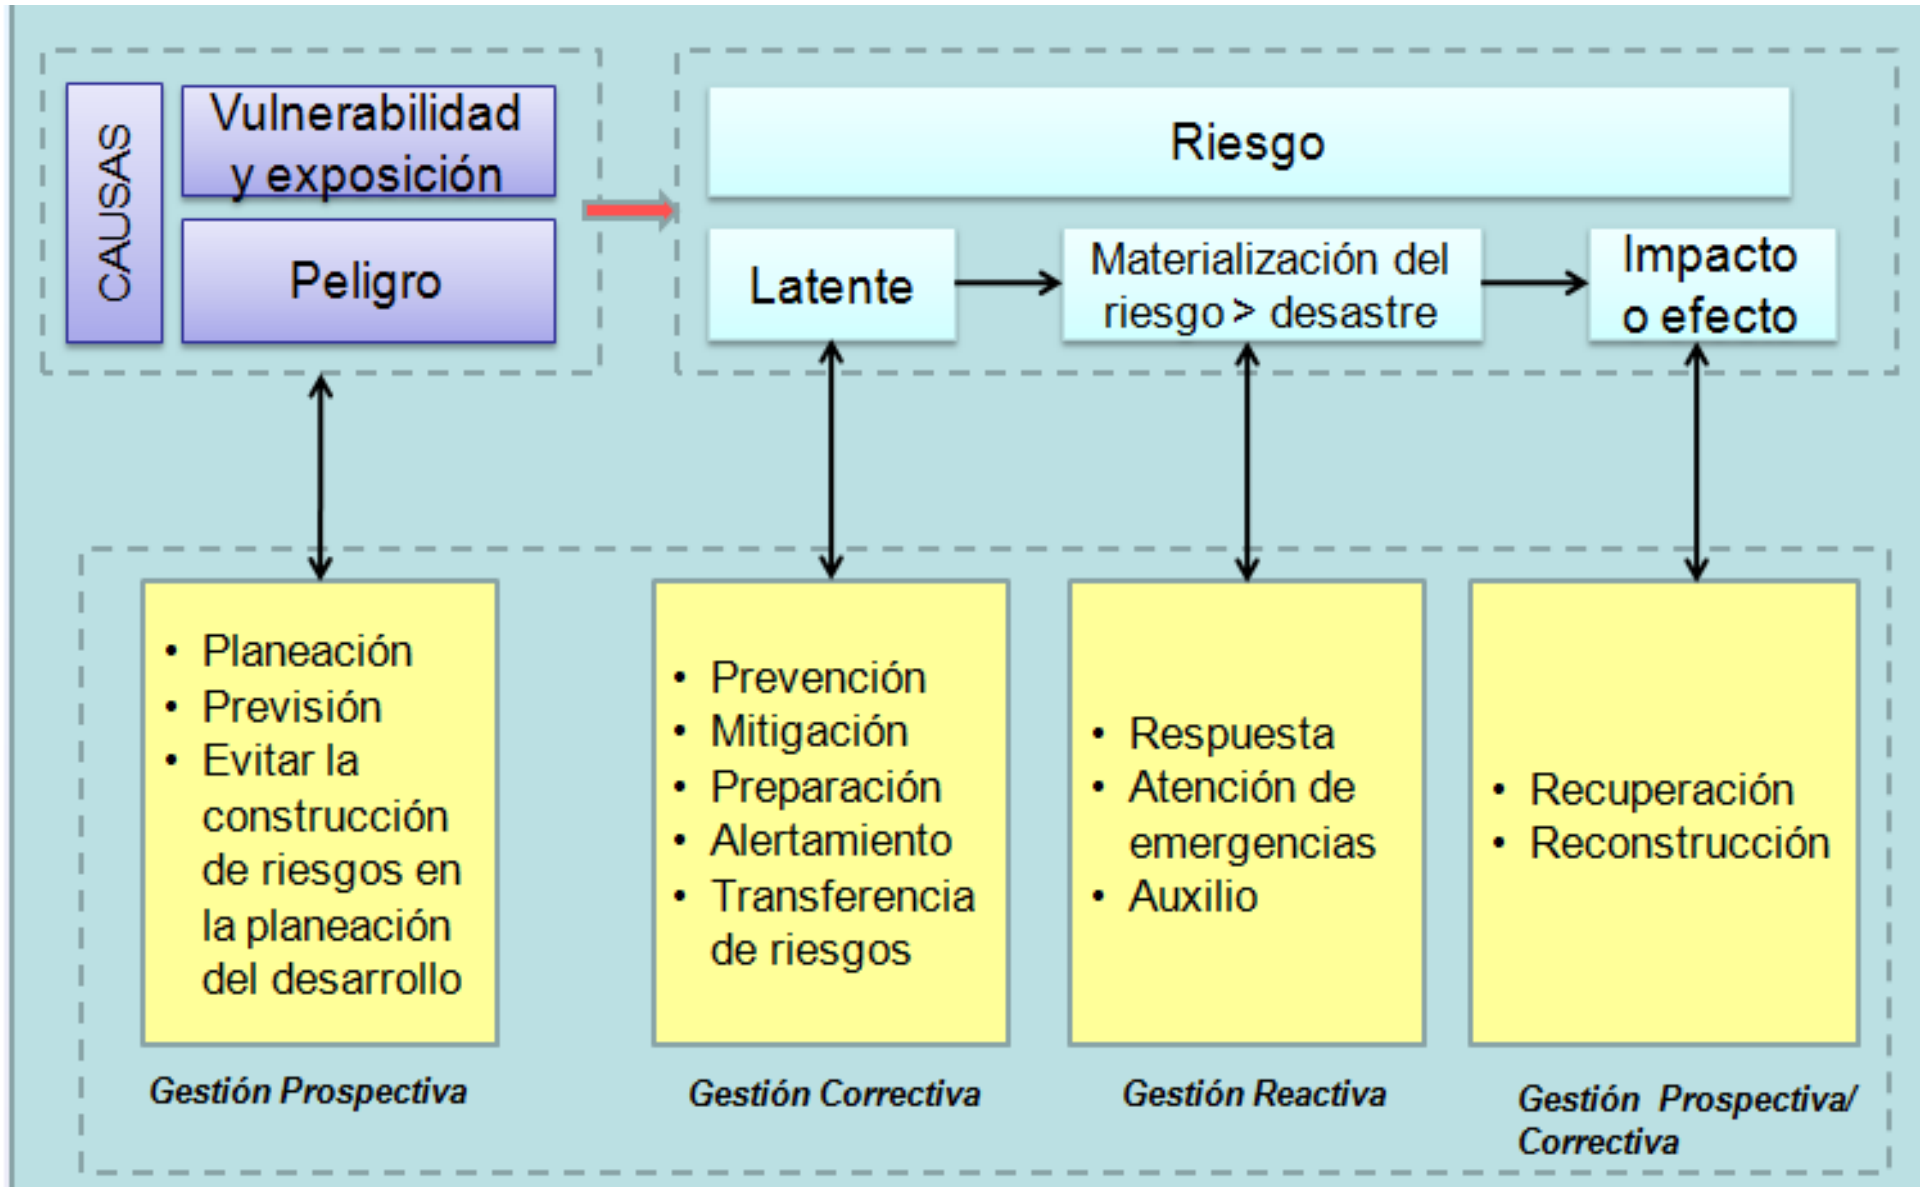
CAUSAS

Vulnerabilidad y exposición

Peligro

Riesgo

Latente

Materialización del riesgo > desastre

Impacto o efecto

- Planeación
- Previsión
- Evitar la construcción de riesgos en la planeación del desarrollo

Gestión Prospectiva

- Prevención
- Mitigación
- Preparación
- Alertamiento
- Transferencia de riesgos

Gestión Correctiva

- Respuesta
- Atención de emergencias
- Auxilio

Gestión Reactiva

- Recuperación
- Reconstrucción

Gestión Prospectiva/ Correctiva